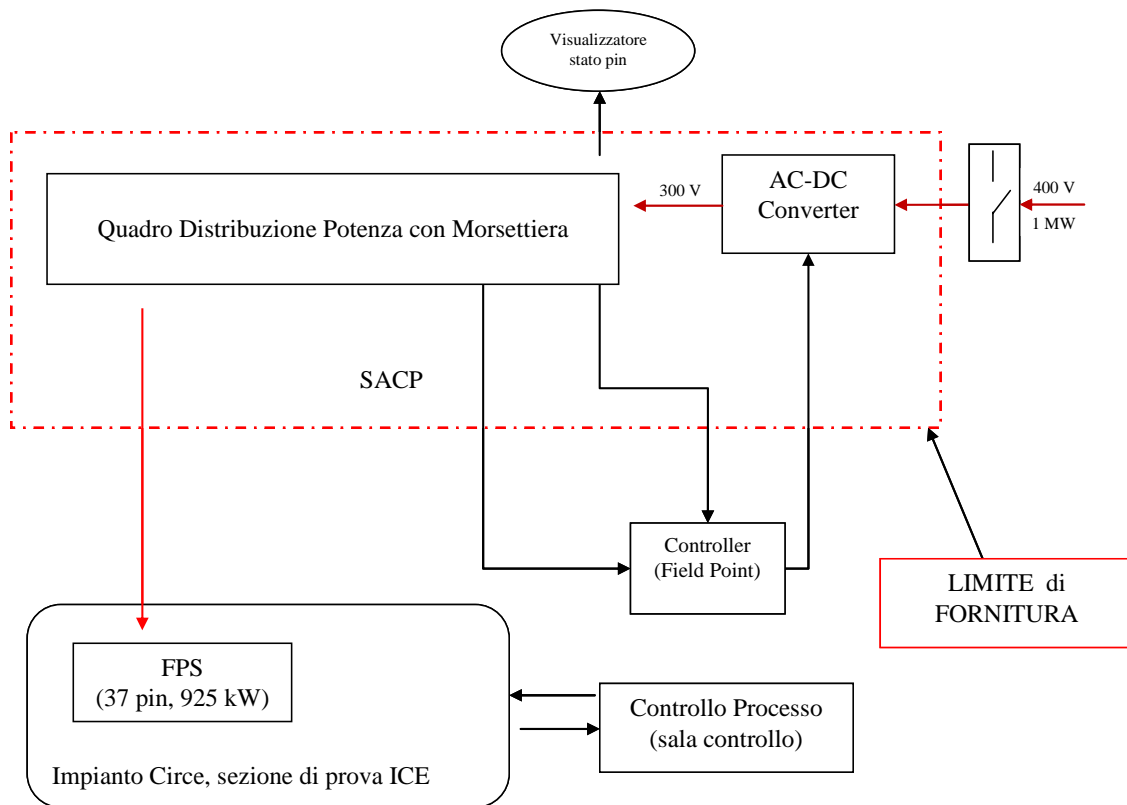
Visualizzatore stato pin

Quadro Distribuzione Potenza con Morsettiera

300 V

AC-DC Converter

400 V
1 MW

SACP

Controller (Field Point)

LIMITE di FORNITURA

FPS
(37 pin, 925 kW)

Controllo Processo (sala controllo)

Impianto Circe, sezione di prova ICE